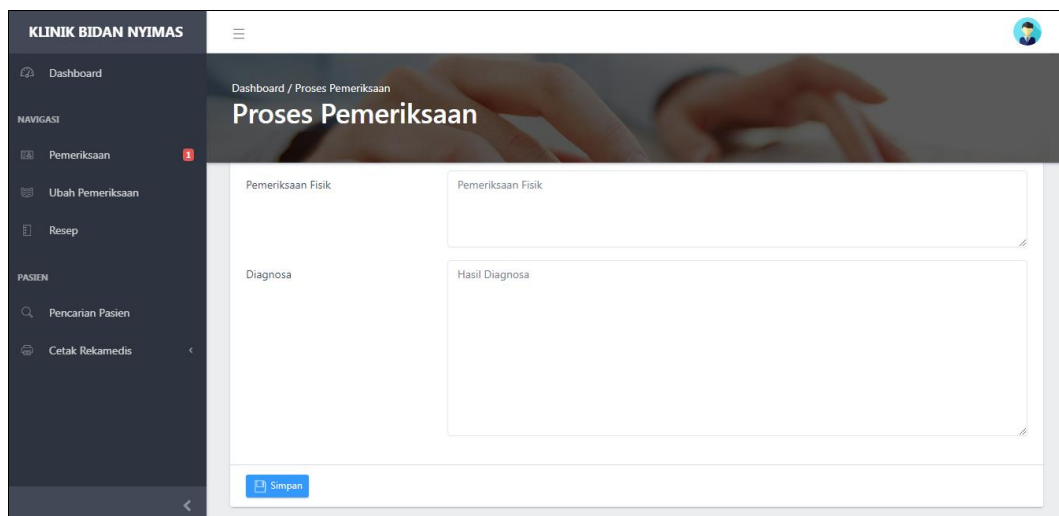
KLINIK BIDAN NYIMAS

Dashboard

NAVIGASI

Pemeriksaan 1

Ubah Pemeriksaan

Resep

PASIEN

Pencarian Pasien

Cetak Rekamedis

Dashboard / Proses Pemeriksaan

Proses Pemeriksaan

Pemeriksaan Fisik

Pemeriksaan Fisik

Diagnosa

Hasil Diagnosa

Simpan